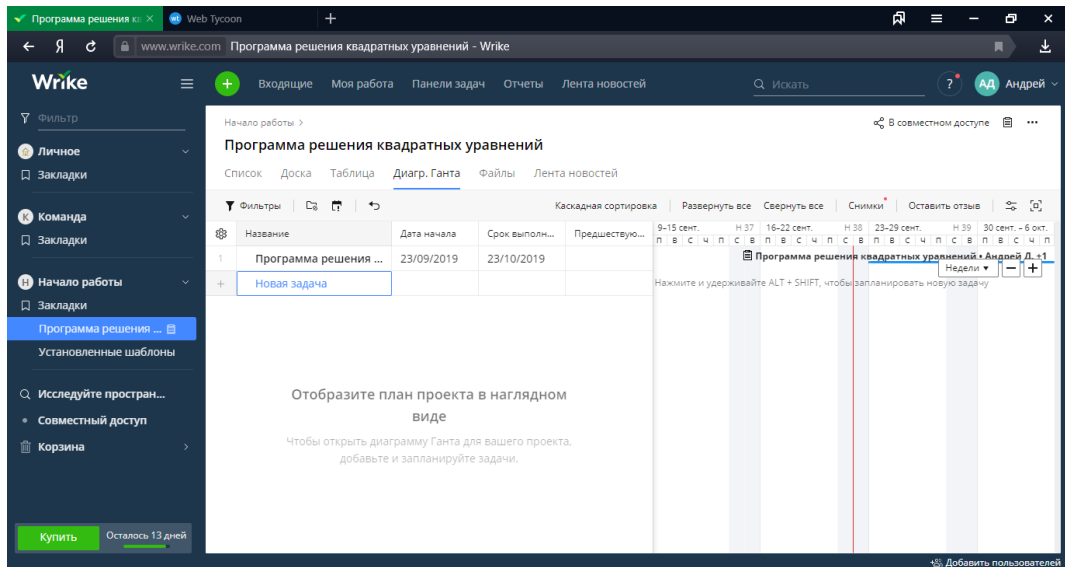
Программа решения кв
Web Tycoon
Я
www.wrike.com Программа решения квадратных уравнений - Wrike

Wrike
Входящие Моя работа Панели задач Отчеты Лента новостей
Искать
?
АД Андрей

Фильтр
Личное
Закладки
Команда
Закладки
Начало работы
Закладки
Программа решения ...
Установленные шаблоны
Исследуйте простран...
Совместный доступ
Корзина
Купить
Осталось 13 дней

Начало работы >
Программа решения квадратных уравнений
В совместном доступе
Список Доска Таблица Диагр. Ганта Файлы Лента новостей
Фильтры
Каскадная сортировка Развернуть все Свернуть все Снимки Оставить отзыв

| | Название | Дата начала | Срок выполн... | Предшествую... |
|---|---|---|---|---|
| 1 | Программа решения ... | 23/09/2019 | 23/10/2019 | |
| + | Новая задача | | | |

9–15 сент. Н 37 16–22 сент. Н 38 23–29 сент. Н 39 30 сент. – 6 окт.
П В С Ч П С В П В С Ч П С В П В С Ч П С В П В С Ч П
Программа решения квадратных уравнений • Андрей Д. +1
Недели
Нажмите и удерживайте ALT + SHIFT, чтобы запланировать новую задачу

Отобразите план проекта в наглядном виде
Чтобы открыть диаграмму Ганта для вашего проекта, добавьте и запланируйте задачи.

Добавить пользователей